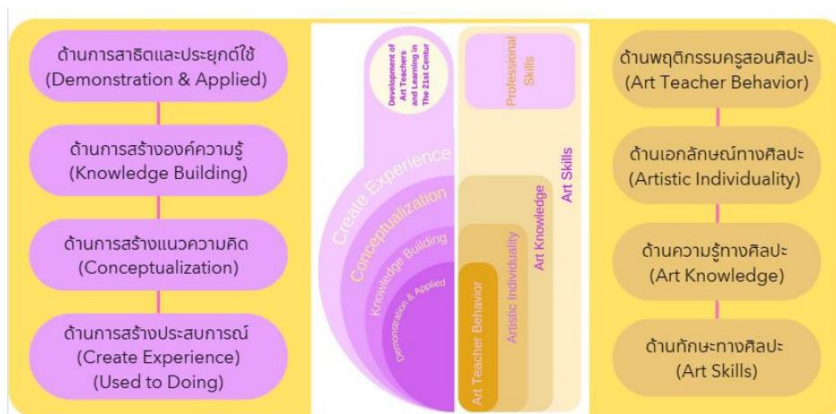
ด้านการสาธิตและประยุกต์ใช้ (Demonstration & Applied)

ด้านการสร้างองค์ความรู้ (Knowledge Building)

ด้านการสร้างแนวความคิด (Conceptualization)

ด้านการสร้างประสบการณ์ (Create Experience) (Used to Doing)

Development of Art Teachers and Learning in The 21st Century

Create Experience

Conceptualization

Knowledge Building

Demonstration & Applied

Professional Skills

Art Skills

Art Knowledge

Artistic Individuality

Art Teacher Behavior

ด้านพฤติกรรมครูสอนศิลปะ (Art Teacher Behavior)

ด้านเอกลักษณ์ทางศิลปะ (Artistic Individuality)

ด้านความรู้ทางศิลปะ (Art Knowledge)

ด้านทักษะทางศิลปะ (Art Skills)